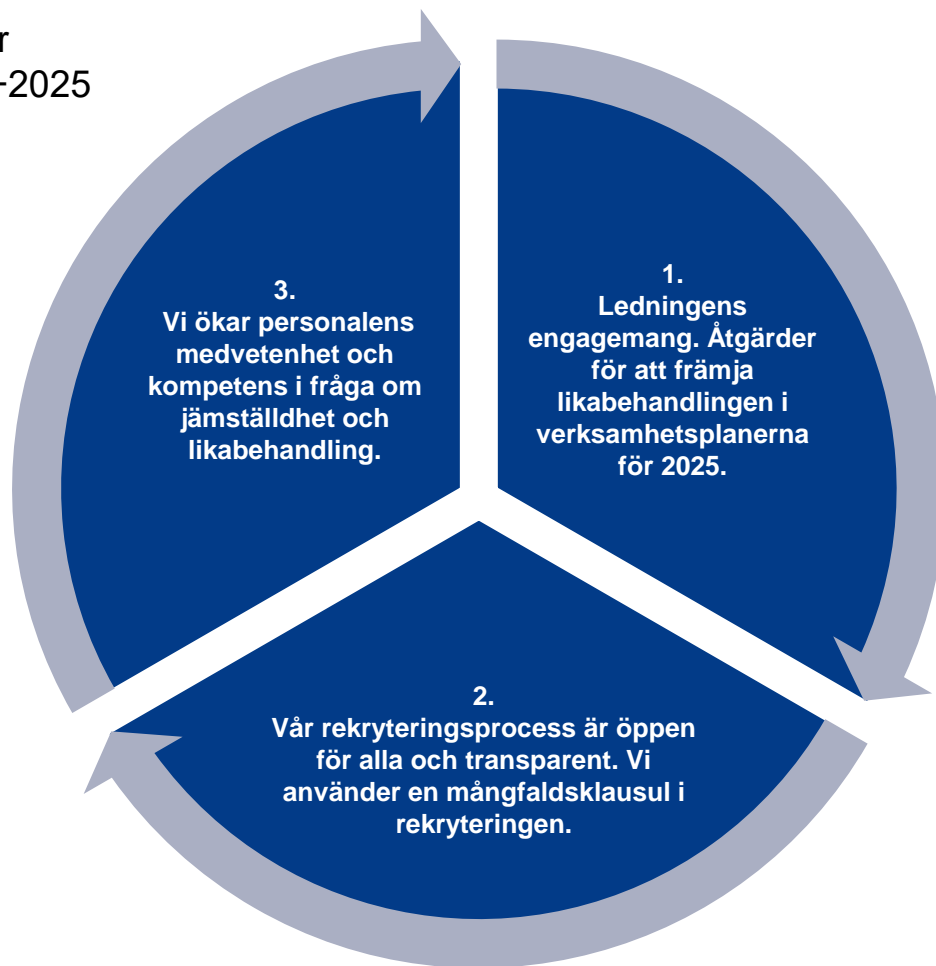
r
-2025

3.
Vi ökar personalens medvetenhet och kompetens i fråga om jämställdhet och likabehandling.

1.
Ledningens engagemang. Åtgärder för att främja likabehandlingen i verksamhetsplanerna för 2025.

2.
Vår rekryteringsprocess är öppen för alla och transparent. Vi använder en mångfaldsklausul i rekryteringen.